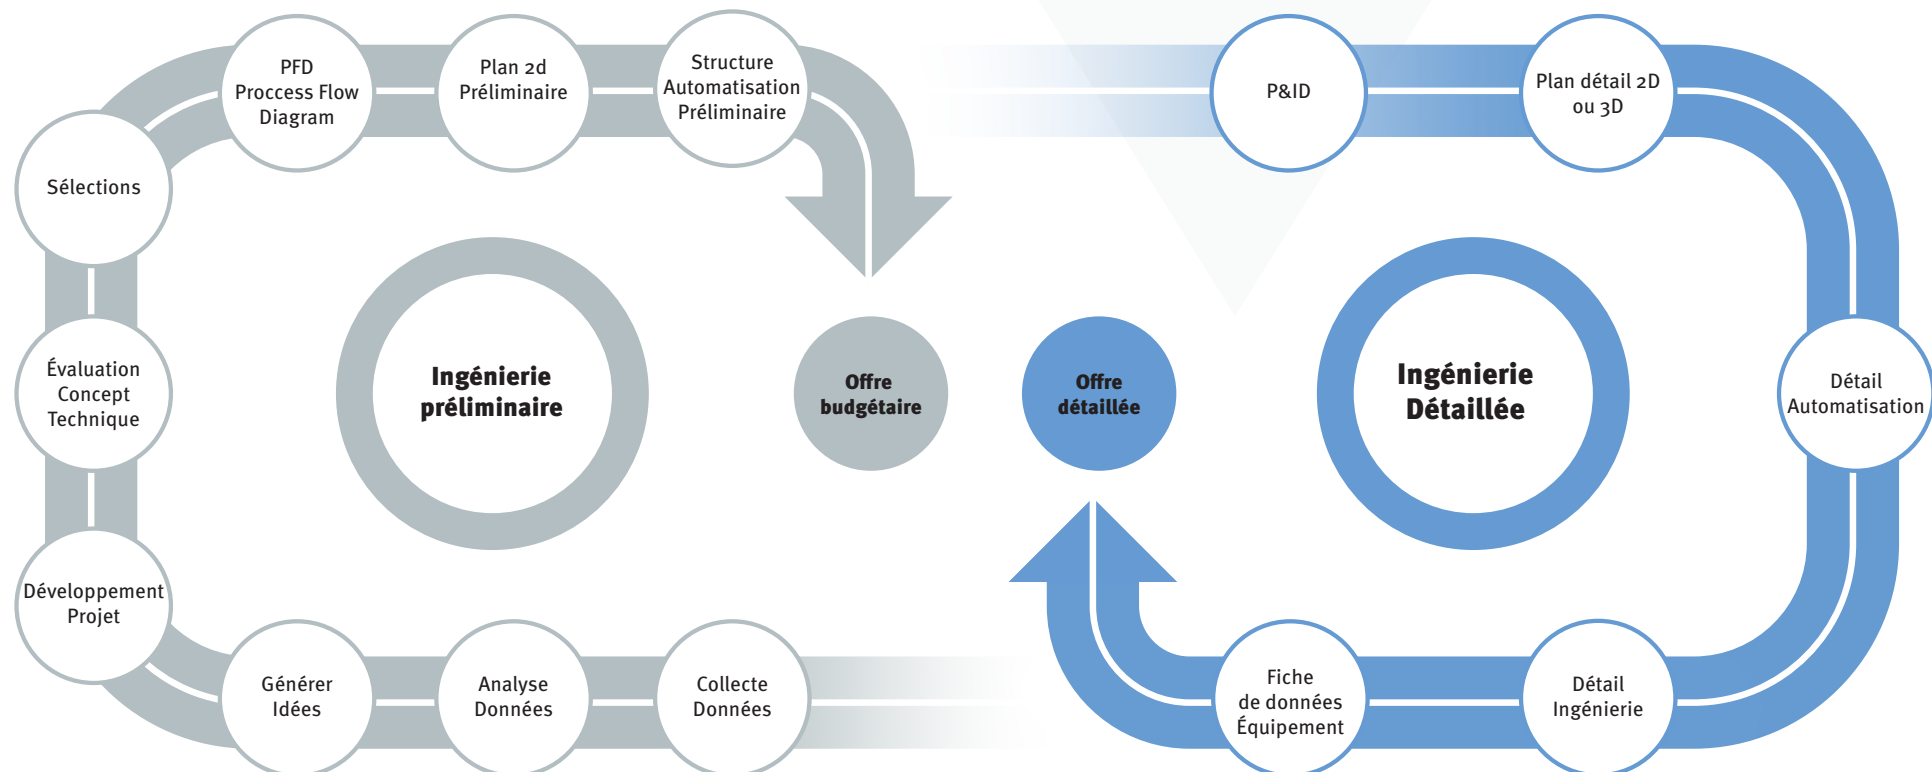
PFD
Proccess Flow
Diagram

Plan 2d
Préliminaire

Structure
Automatisation
Préliminaire

P&ID

Plan détail 2D
ou 3D

Sélections

Évaluation
Concept
Technique

Développement
Projet

Ingénierie
préliminaire

Offre
budgétaire

Offre
détaillée

Ingénierie
Détaillée

Détail
Automatisation

Générer
Idées

Analyse
Données

Collecte
Données

Fiche
de données
Équipement

Détail
Ingénierie